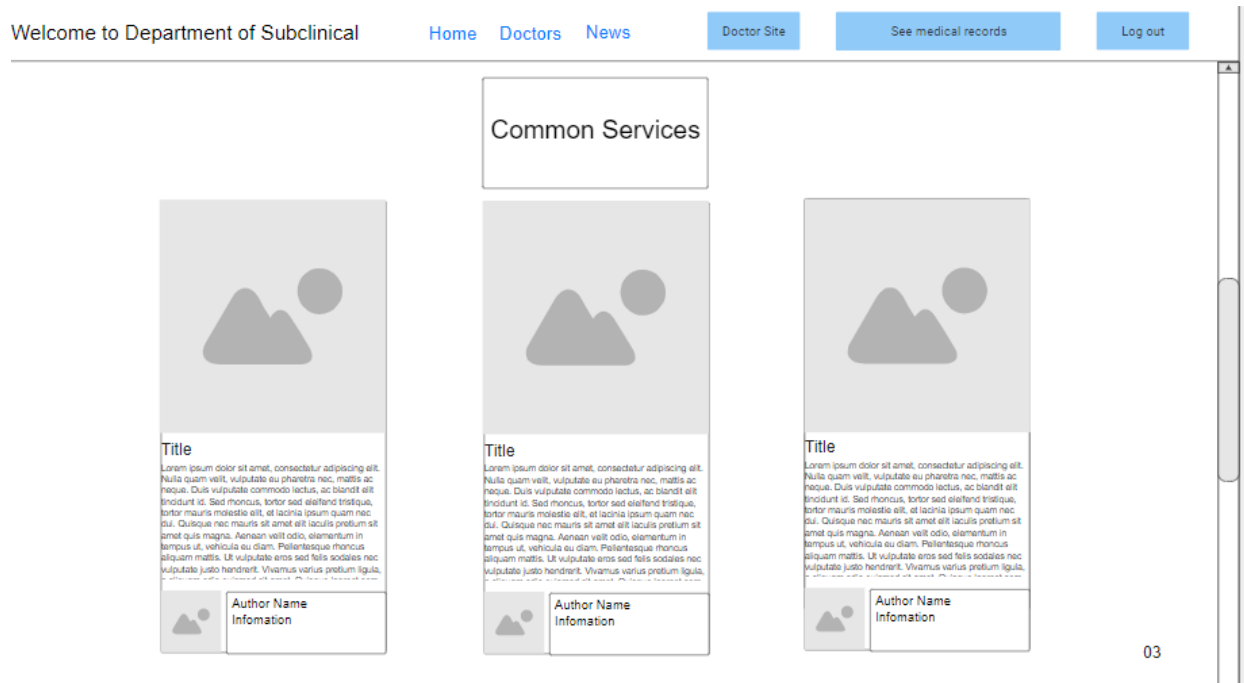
Welcome to Department of Subclinical

Home Doctors News

Doctor Site

See medical records

Log out

Common Services

Title

Lorem ipsum dolor sit amet, consectetur adipiscing elit. Nulla quam velit, vulputate eu pharetra nec, mattis ac neque. Duis vulputate commodo lectus, ac blandit elit tincidunt id. Sed rhoncus, tortor sed eleifend tristique, tortor mauris molestie elit, et lacinia ipsum quam nec dui. Quisque nec mauris sit amet elit iaculis pretium sit amet quis magna. Aenean velit odio, elementum in tempus ut, vehicula eu diam. Pellentesque rhoncus aliquam mattis. Ut vulputate eros sed felis sodales nec vulputate justo hendrerit. Vivamus varius pretium ligula, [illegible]

Author Name
Infomation

Title

Lorem ipsum dolor sit amet, consectetur adipiscing elit. Nulla quam velit, vulputate eu pharetra nec, mattis ac neque. Duis vulputate commodo lectus, ac blandit elit tincidunt id. Sed rhoncus, tortor sed eleifend tristique, tortor mauris molestie elit, et lacinia ipsum quam nec dui. Quisque nec mauris sit amet elit iaculis pretium sit amet quis magna. Aenean velit odio, elementum in tempus ut, vehicula eu diam. Pellentesque rhoncus aliquam mattis. Ut vulputate eros sed felis sodales nec vulputate justo hendrerit. Vivamus varius pretium ligula, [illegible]

Author Name
Infomation

Title

Lorem ipsum dolor sit amet, consectetur adipiscing elit. Nulla quam velit, vulputate eu pharetra nec, mattis ac neque. Duis vulputate commodo lectus, ac blandit elit tincidunt id. Sed rhoncus, tortor sed eleifend tristique, tortor mauris molestie elit, et lacinia ipsum quam nec dui. Quisque nec mauris sit amet elit iaculis pretium sit amet quis magna. Aenean velit odio, elementum in tempus ut, vehicula eu diam. Pellentesque rhoncus aliquam mattis. Ut vulputate eros sed felis sodales nec vulputate justo hendrerit. Vivamus varius pretium ligula, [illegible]

Author Name
Infomation

03